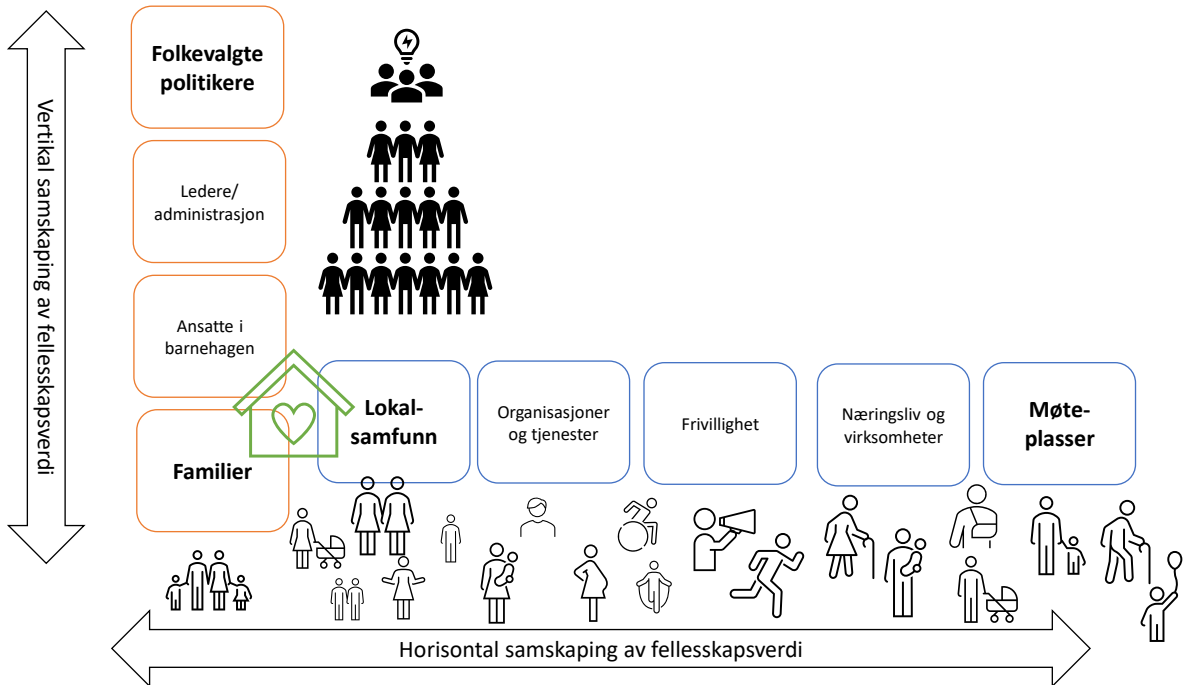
Vertikal samskaping av fellesskapsverdi

Folkevalgte politikere

Ledere/ administrasjon

Ansatte i barnehagen

Familier

Lokalsamfunn

Organisasjoner og tjenester

Frivillighet

Næringsliv og virksomheter

Møteplasser

Horisontal samskaping av fellesskapsverdi